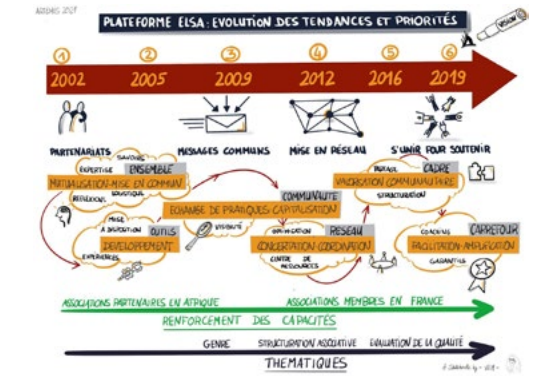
ABIDJAN 2017

PLATEFORME ELSA : EVOLUTION DES TENDANCES ET PRIORITÉS

VISION

1 2002
2 2005
3 2009
4 2012
5 2016
6 2019

PARTENARIATS
MESSAGES COMMUNS
MISE EN RÉSEAU
S'UNIR POUR SOUTENIR

SAVOIRS
EXPERTISE
ENSEMBLE
POLITIQUE
MUTUALISATION MISE EN COMMUN
RÉFLEXION
MISE À DISPOSITION
OUTILS
DÉVELOPPEMENT
EXPÉRIENCES

ÉCHANGE DE PRATIQUES CAPITALISATION
COMMUNAUTÉ
VISIBILITÉ

UNIFICATION
RÉSEAU
CONCERTATION COORDINATION
CENTRE DE RESSOURCES

PARTAGE
CADRE
VALORISATION COMMUNAUTAIRE
STRUCTURATION

COACHING
CARREFOUR
FACILITATION AMPLIFICATION
GARANTIES

ASSOCIATIONS PARTENAIRES EN AFRIQUE
ASSOCIATIONS MEMBRES EN FRANCE

RENFORCEMENT DES CAPACITÉS

GENRE
STRUCTURATION ASSOCIATIVE
ÉVALUATION DE LA QUALITÉ

THÉMATIQUES